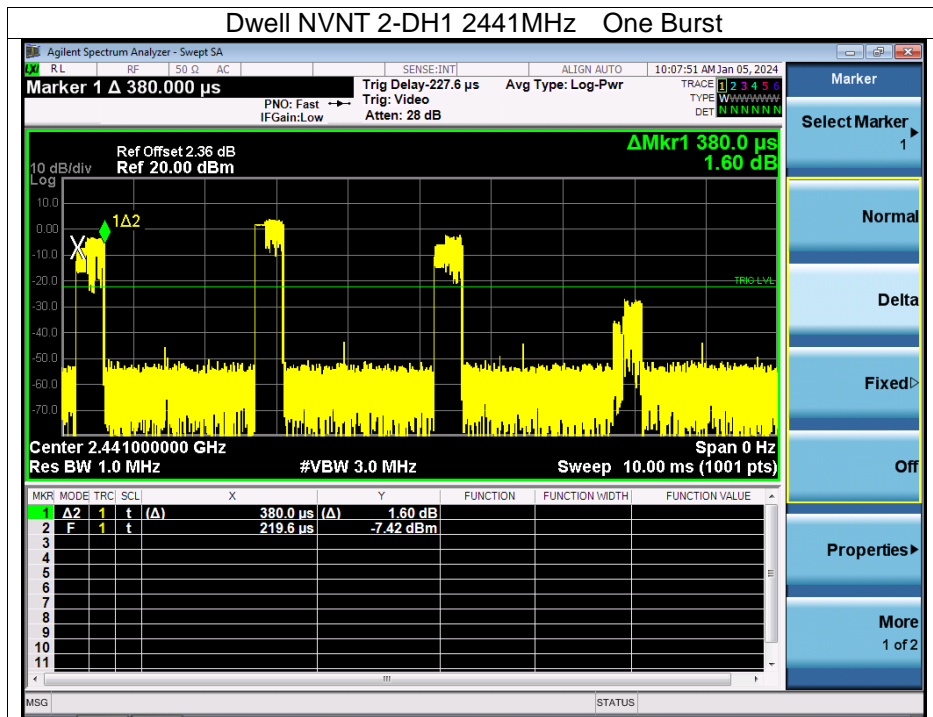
Dwell NVNT 2-DH1 2441MHz One Burst

Agilent Spectrum Analyzer - Swept SA

RL RF 50 Ω AC SENSE:INT ALIGN AUTO 10:07:51 AM Jan 05, 2024

Marker 1 Δ 380.000 µs

PNO: Fast IFGain:Low

Trig Delay-227.6 µs Trig: Video Atten: 28 dB

Avg Type: Log-Pwr

TRACE 1 2 3 4 5 6 TYPE WWWWWW DET N N N N N N

Marker

Select Marker 1

10 dB/div Log

Ref Offset 2.36 dB Ref 20.00 dBm

ΔMkr1 380.0 µs 1.60 dB

10.0
0.00
-10.0
-20.0
-30.0
-40.0
-50.0
-60.0
-70.0

1Δ2

TRIG LVL

Center 2.441000000 GHz
Res BW 1.0 MHz
#VBW 3.0 MHz
Span 0 Hz
Sweep 10.00 ms (1001 pts)

Normal

Delta

Fixed▷

Off

| MKR | MODE | TRC | SCL | X | Y | FUNCTION | FUNCTION WIDTH | FUNCTION VALUE |
|---|---|---|---|---|---|---|---|---|
| 1 | Δ2 | 1 | t | (Δ) 380.0 µs | (Δ) 1.60 dB | | | |
| 2 | F | 1 | t | 219.6 µs | -7.42 dBm | | | |
| 3 | | | | | | | | |
| 4 | | | | | | | | |
| 5 | | | | | | | | |
| 6 | | | | | | | | |
| 7 | | | | | | | | |
| 8 | | | | | | | | |
| 9 | | | | | | | | |
| 10 | | | | | | | | |
| 11 | | | | | | | | |

Properties▸

More 1 of 2

MSG STATUS